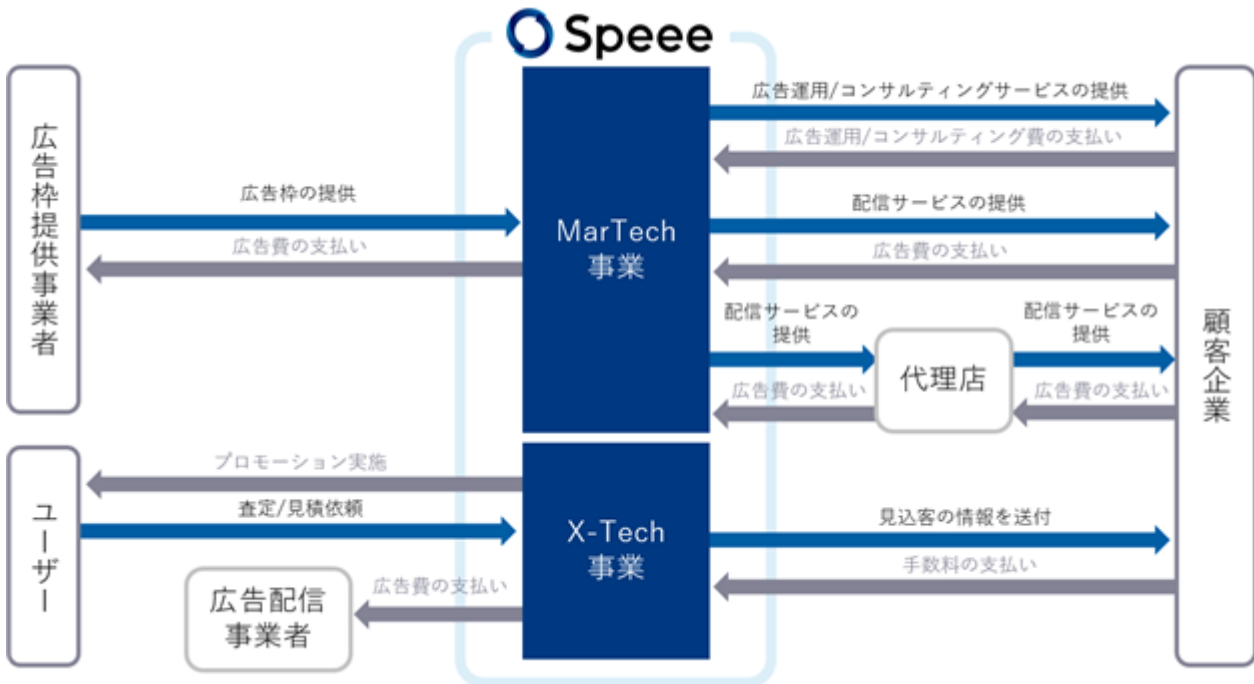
Speee

広告枠提供事業者

広告枠の提供

広告費の支払い

MarTech 事業

広告運用/コンサルティングサービスの提供

広告運用/コンサルティング費の支払い

配信サービスの提供

広告費の支払い

配信サービスの提供

広告費の支払い

代理店

配信サービスの提供

広告費の支払い

顧客企業

ユーザー

プロモーション実施

査定/見積依頼

X-Tech 事業

見込客の情報を送付

手数料の支払い

広告配信事業者

広告費の支払い